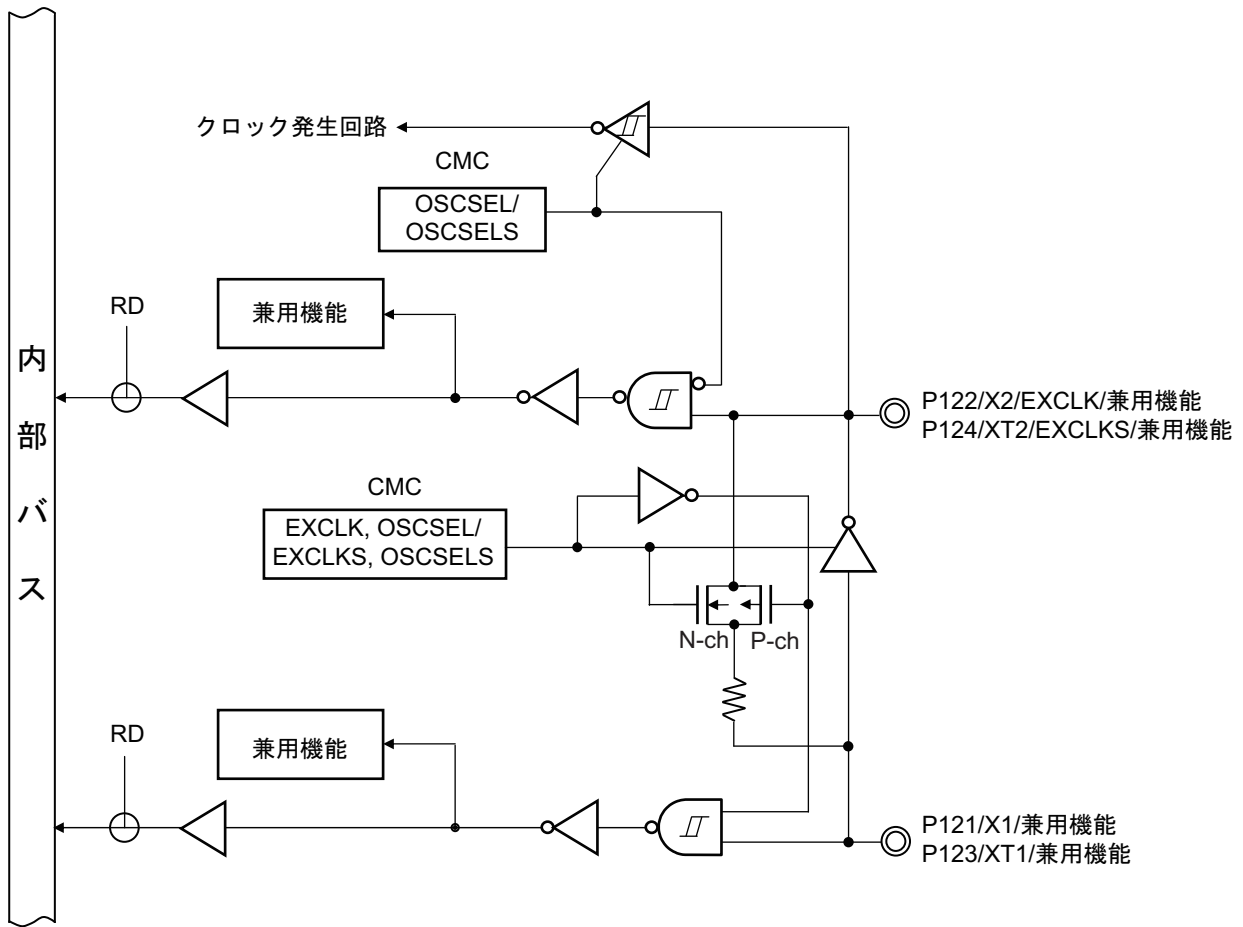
クロック発生回路

CMC

OSCSEL/
OSCSELS

RD

兼用機能

内
部
バ
ス

P122/X2/EXCLK/兼用機能
P124/XT2/EXCLKS/兼用機能

CMC

EXCLK, OSCSEL/
EXCLKS, OSCSELS

N-ch

P-ch

RD

兼用機能

P121/X1/兼用機能
P123/XT1/兼用機能